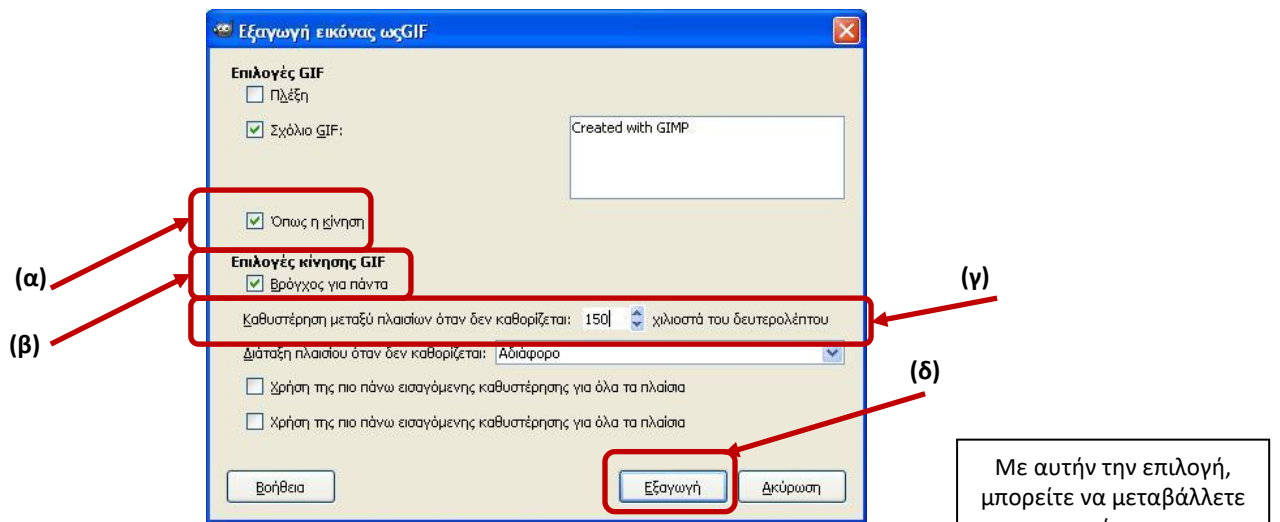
Εξαγωγή εικόνας ωςGIF

Επιλογές GIF

Πλέξη

Σχόλιο GIF:

Created with GIMP

Όπως η κίνηση

Επιλογές κίνησης GIF

Βρόγχος για πάντα

Καθυστέρηση μεταξύ πλαισίων όταν δεν καθορίζεται: 150 χιλιοστά του δευτερολέπτου

Διάταξη πλαισίου όταν δεν καθορίζεται: Αδιάφορο

Χρήση της πιο πάνω εισαγόμενης καθυστέρησης για όλα τα πλαίσια

Χρήση της πιο πάνω εισαγόμενης καθυστέρησης για όλα τα πλαίσια

Βοήθεια

Εξαγωγή

Ακύρωση

(α)

(β)

(γ)

(δ)

Με αυτήν την επιλογή, μπορείτε να μεταβάλλετε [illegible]